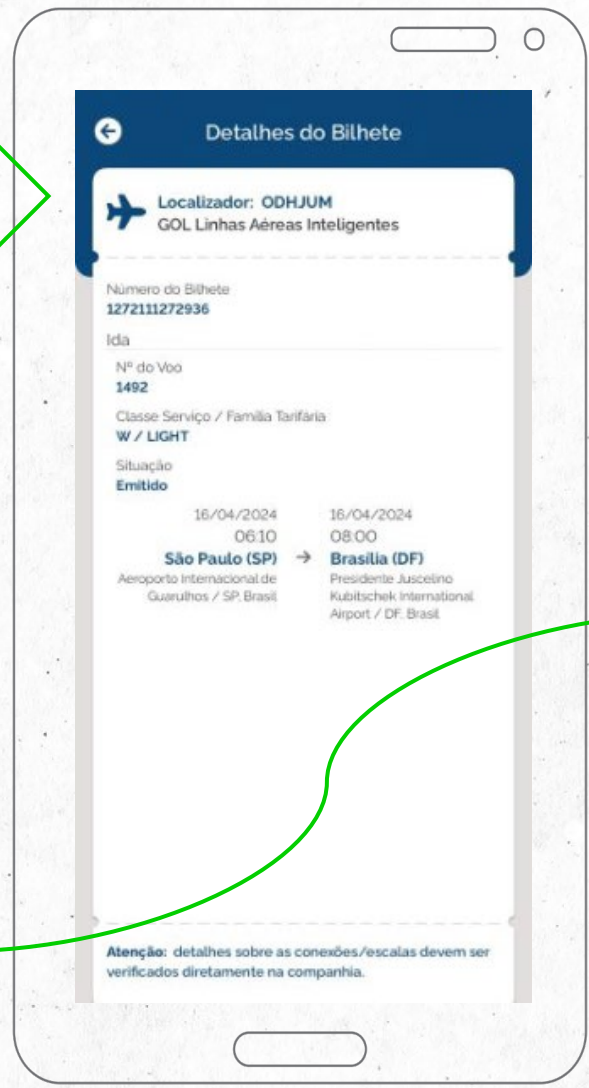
Detalhes do Bilhete

Localizador: ODHJUM
GOL Linhas Aéreas Inteligentes

Número do Bilhete
1272111272936

Ida

Nº do Voo
1492

Classe Serviço / Família Tarifária
W / LIGHT

Situação
Emitido

16/04/2024
06:10
São Paulo (SP)
Aeroporto Internacional de Guarulhos / SP, Brasil

16/04/2024
08:00
Brasília (DF)
Presidente Juscelino Kubitschek International Airport / DF, Brasil

Atenção: detalhes sobre as conexões/escalas devem ser verificados diretamente na companhia.